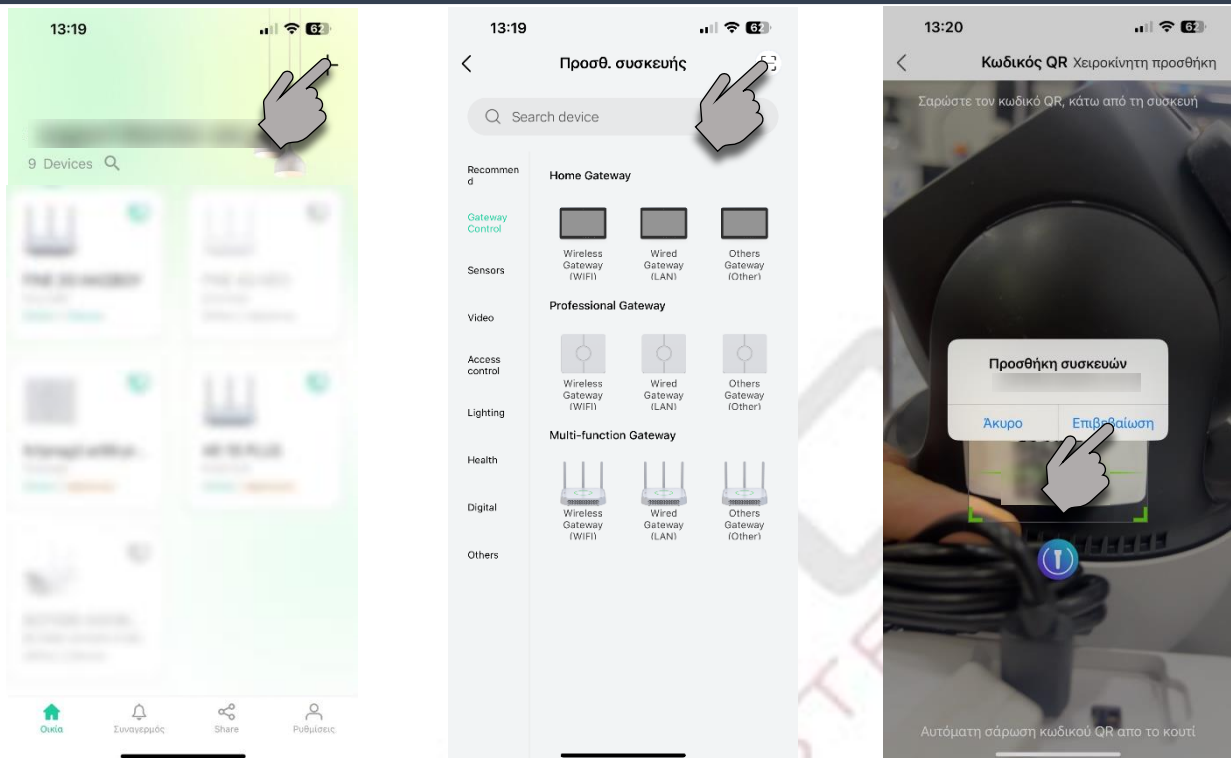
13:19

62

9 Devices

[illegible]

Οικία Συναγερμός Share Ρυθμίσεις

13:19

62

Προσθ. συσκευής

Search device

Recommend

Gateway Control

Sensors

Video

Access control

Lighting

Health

Digital

Others

Home Gateway

Wireless Gateway (WIFI)

Wired Gateway (LAN)

Others Gateway (Other)

Professional Gateway

Wireless Gateway (WIFI)

Wired Gateway (LAN)

Others Gateway (Other)

Multi-function Gateway

Wireless Gateway (WIFI)

Wired Gateway (LAN)

Others Gateway (Other)

13:20

62

Κωδικός QR Χειροκίνητη προσθήκη

Σαρώστε τον κωδικό QR, κάτω από τη συσκευή

Προσθήκη συσκευών

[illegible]

Άκυρο Επιβεβαίωση

Αυτόματη σάρωση κωδικού QR απο το κουτί